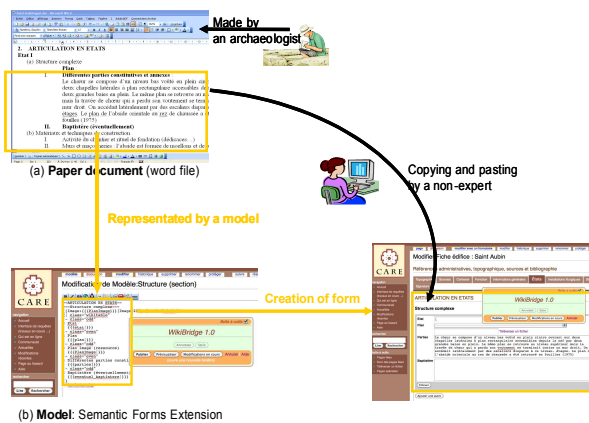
Made by an archaeologist

2. ARTICULATION EN ETATS
Etat I
(a) Structure complexe
Plan
I. Différentes parties constitutives et annexes
Le chevet se compose d'un niveau bas voûté en plein cintre, deux chapelles latérales à plan rectangulaire accessibles depuis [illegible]
II. Baptistère (éventuellement)
(b) Matériaux et techniques de construction
I. Activité du chantier et rituel de fondation (dédicaces ...)
II. Murs et maçonneries : il s'agit ...

(a) Paper document (word file)

Copying and pasting by a non-expert

Represented by a model

CARE
Modification de Modèle:Structure (section)

WikiBridge 1.0

Creation of form

CARE
Modifier Fiche édifice : Saint Aubin
ARTICULATION EN ETATS
Structure complexe

WikiBridge 1.0

(b) Model: Semantic Forms Extension